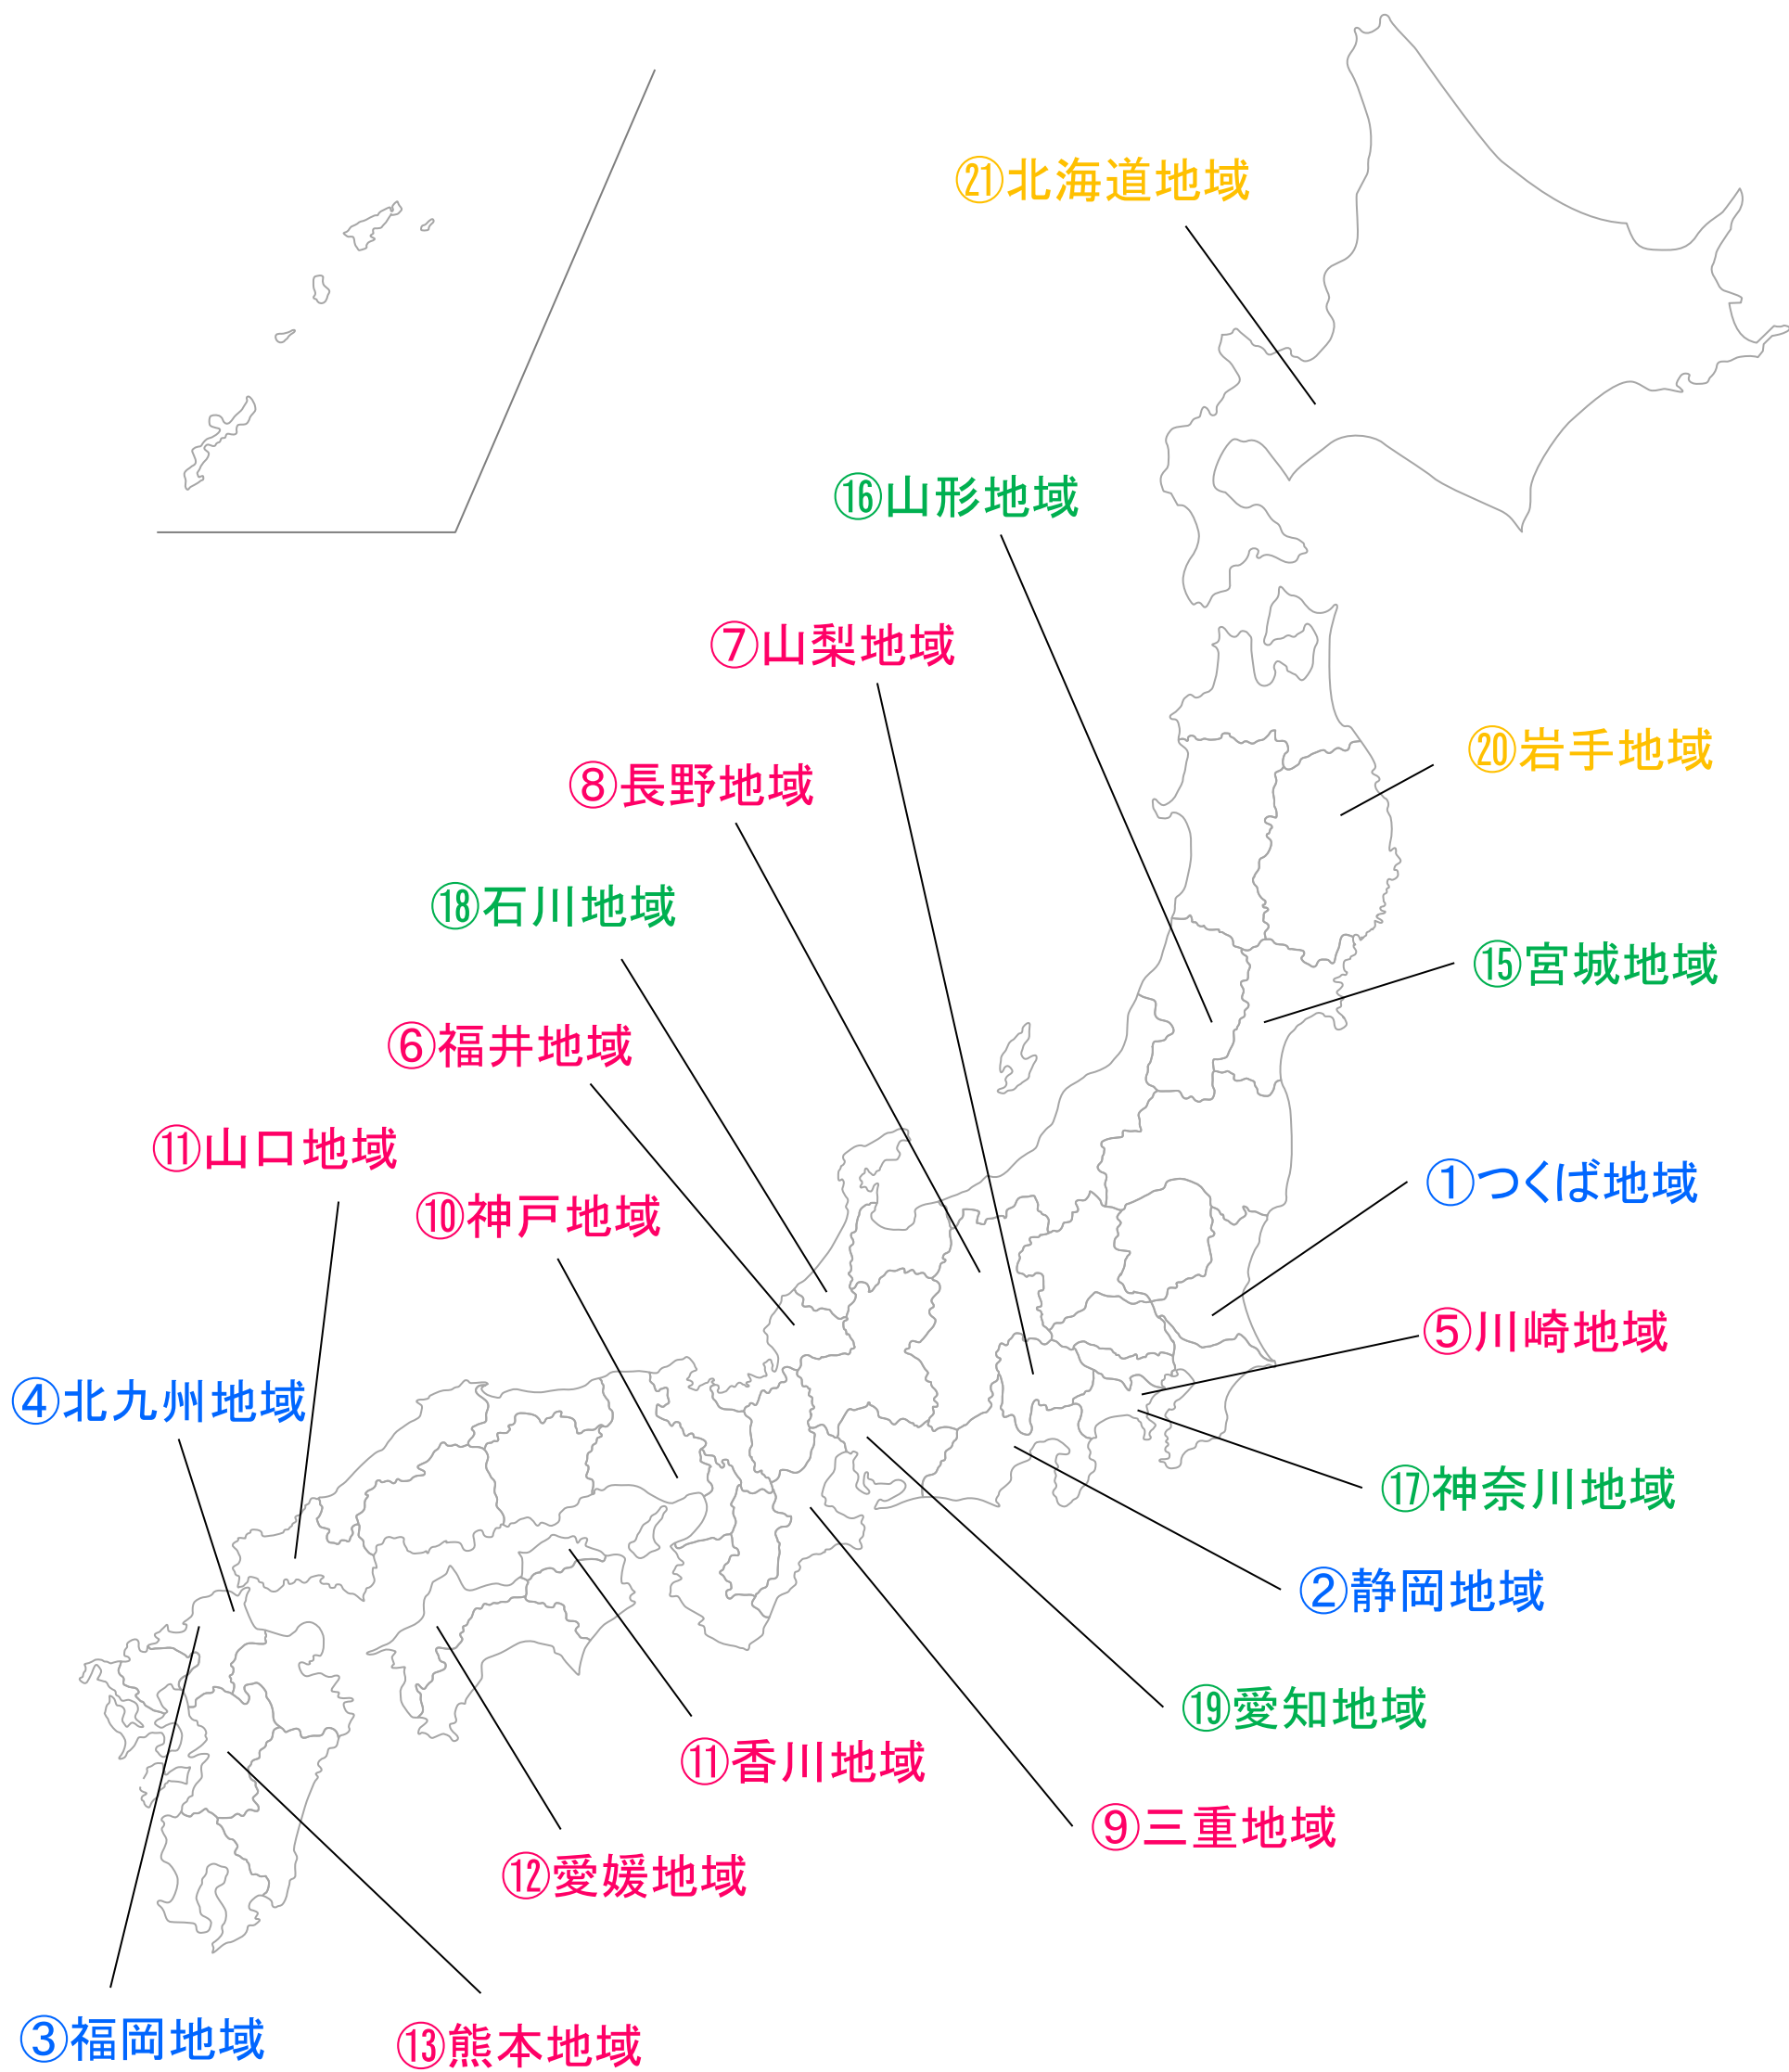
㉑北海道地域

⑯山形地域

⑦山梨地域

⑳岩手地域

⑧長野地域

⑱石川地域

⑮宮城地域

⑥福井地域

⑪山口地域

①つくば地域

⑩神戸地域

⑤川崎地域

④北九州地域

⑰神奈川地域

②静岡地域

⑲愛知地域

⑪香川地域

⑨三重地域

⑫愛媛地域

③福岡地域

⑬熊本地域